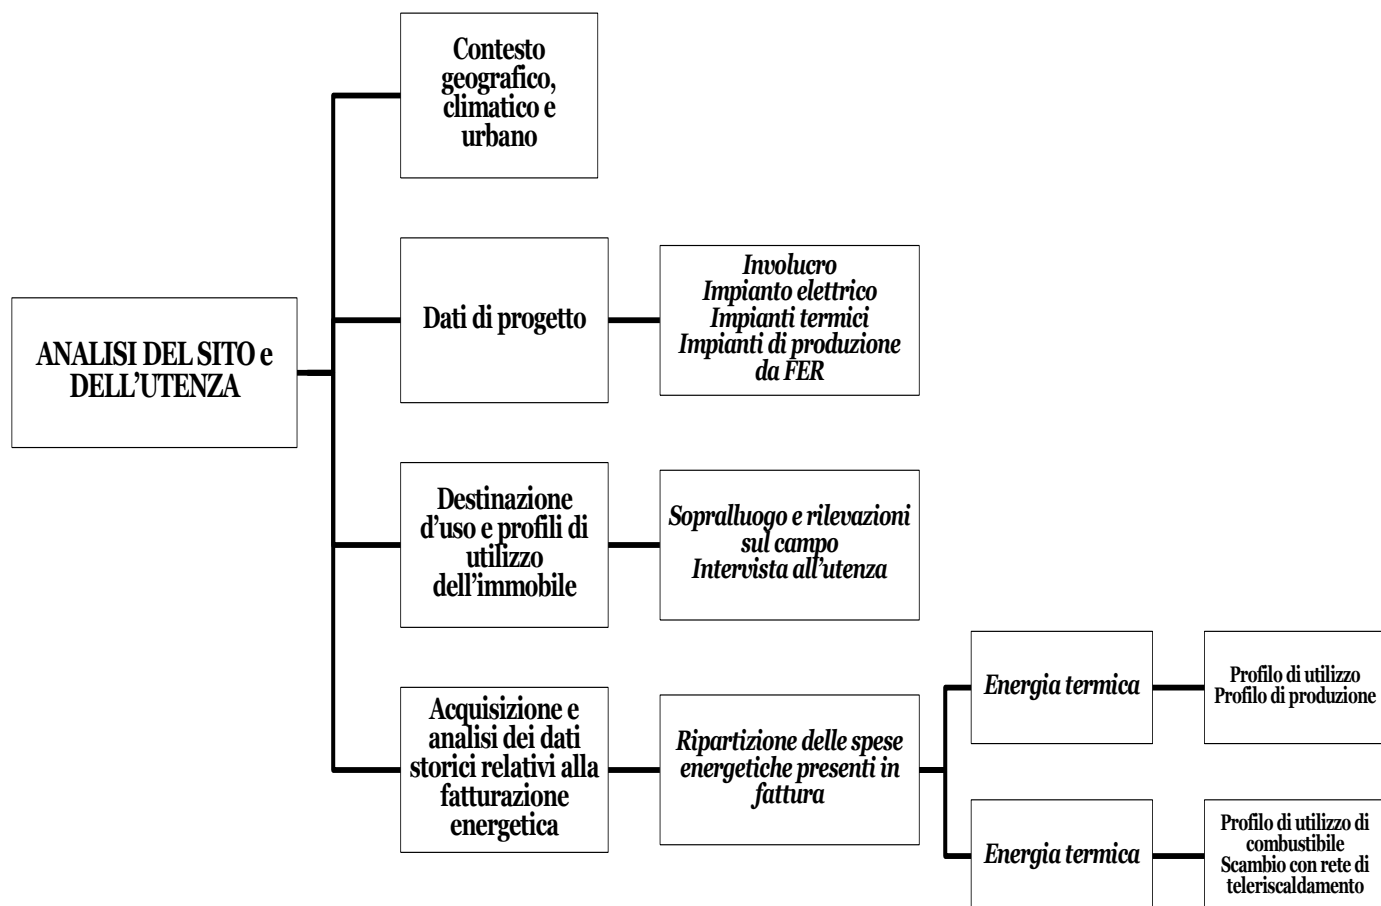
ANALISI DEL SITO e DELL'UTENZA

Contesto geografico, climatico e urbano

Dati di progetto

Involucro
Impianto elettrico
Impianti termici
Impianti di produzione da FER

Destinazione d'uso e profili di utilizzo dell'immobile

Sopralluogo e rilevazioni sul campo
Intervista all'utenza

Acquisizione e analisi dei dati storici relativi alla fatturazione energetica

Ripartizione delle spese energetiche presenti in fattura

Energia termica

Profilo di utilizzo
Profilo di produzione

Energia termica

Profilo di utilizzo di combustibile
Scambio con rete di teleriscaldamento